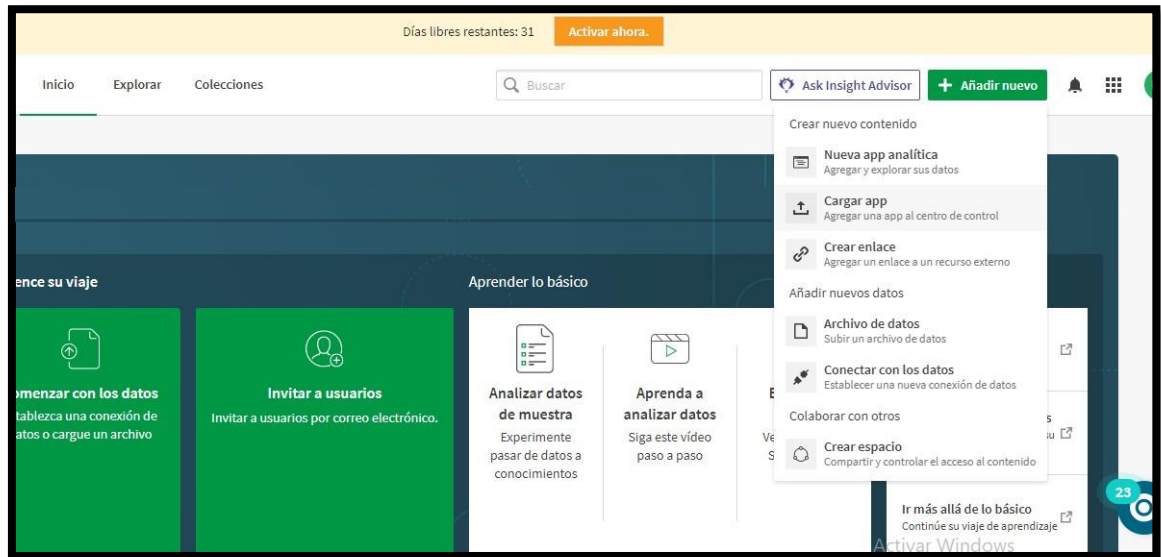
Días libres restantes: 31 Activar ahora.

Inicio Explorar Colecciones

Buscar

Ask Insight Advisor

Añadir nuevo

Crear nuevo contenido

Nueva app analítica
Agregar y explorar sus datos

Cargar app
Agregar una app al centro de control

Crear enlace
Agregar un enlace a un recurso externo

Añadir nuevos datos

Archivo de datos
Subir un archivo de datos

Conectar con los datos
Establecer una nueva conexión de datos

Colaborar con otros

Crear espacio
Compartir y controlar el acceso al contenido

ence su viaje

omenzar con los datos
tablezca una conexión de atos o cargue un archivo

Invitar a usuarios
Invitar a usuarios por correo electrónico.

Aprender lo básico

Analizar datos de muestra
Experimente pasar de datos a conocimientos

Aprenda a analizar datos
Siga este vídeo paso a paso

E
Ve
S

s
u

Ir más allá de lo básico
Continúe su viaje de aprendizaje

23

Activar Windows